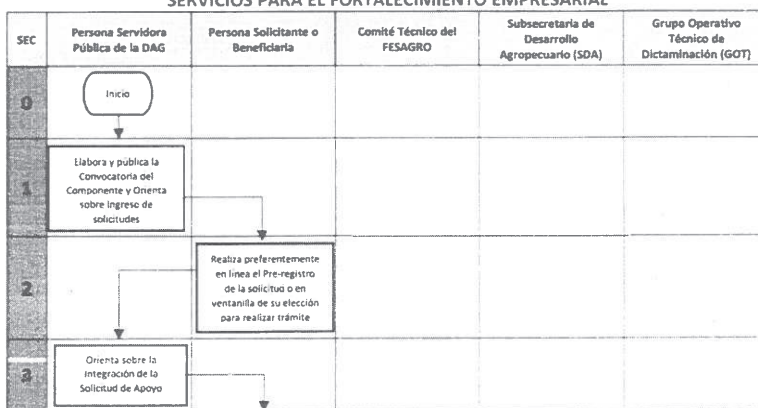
SERVICIOS PARA EL FORTALECIMIENTO EMPRESARIAL

| SEC | Persona Servidora Pública de la DAG | Persona Solicitante o Beneficiaria | Comité Técnico del FESAGRO | Subsecretaría de Desarrollo Agropecuario (SDA) | Grupo Operativo Técnico de Dictaminación (GOT) |
|---|---|---|---|---|---|
| 0 | Inicio | | | | |
| 1 | Elabora y publica la Convocatoria del Componente y Orienta sobre Ingreso de solicitudes | | | | |
| 2 | | Realiza preferentemente en línea el Pre-registro de la solicitud o en ventanilla de su elección para realizar trámite | | | |
| 3 | Orienta sobre la Integración de la Solicitud de Apoyo | | | | |